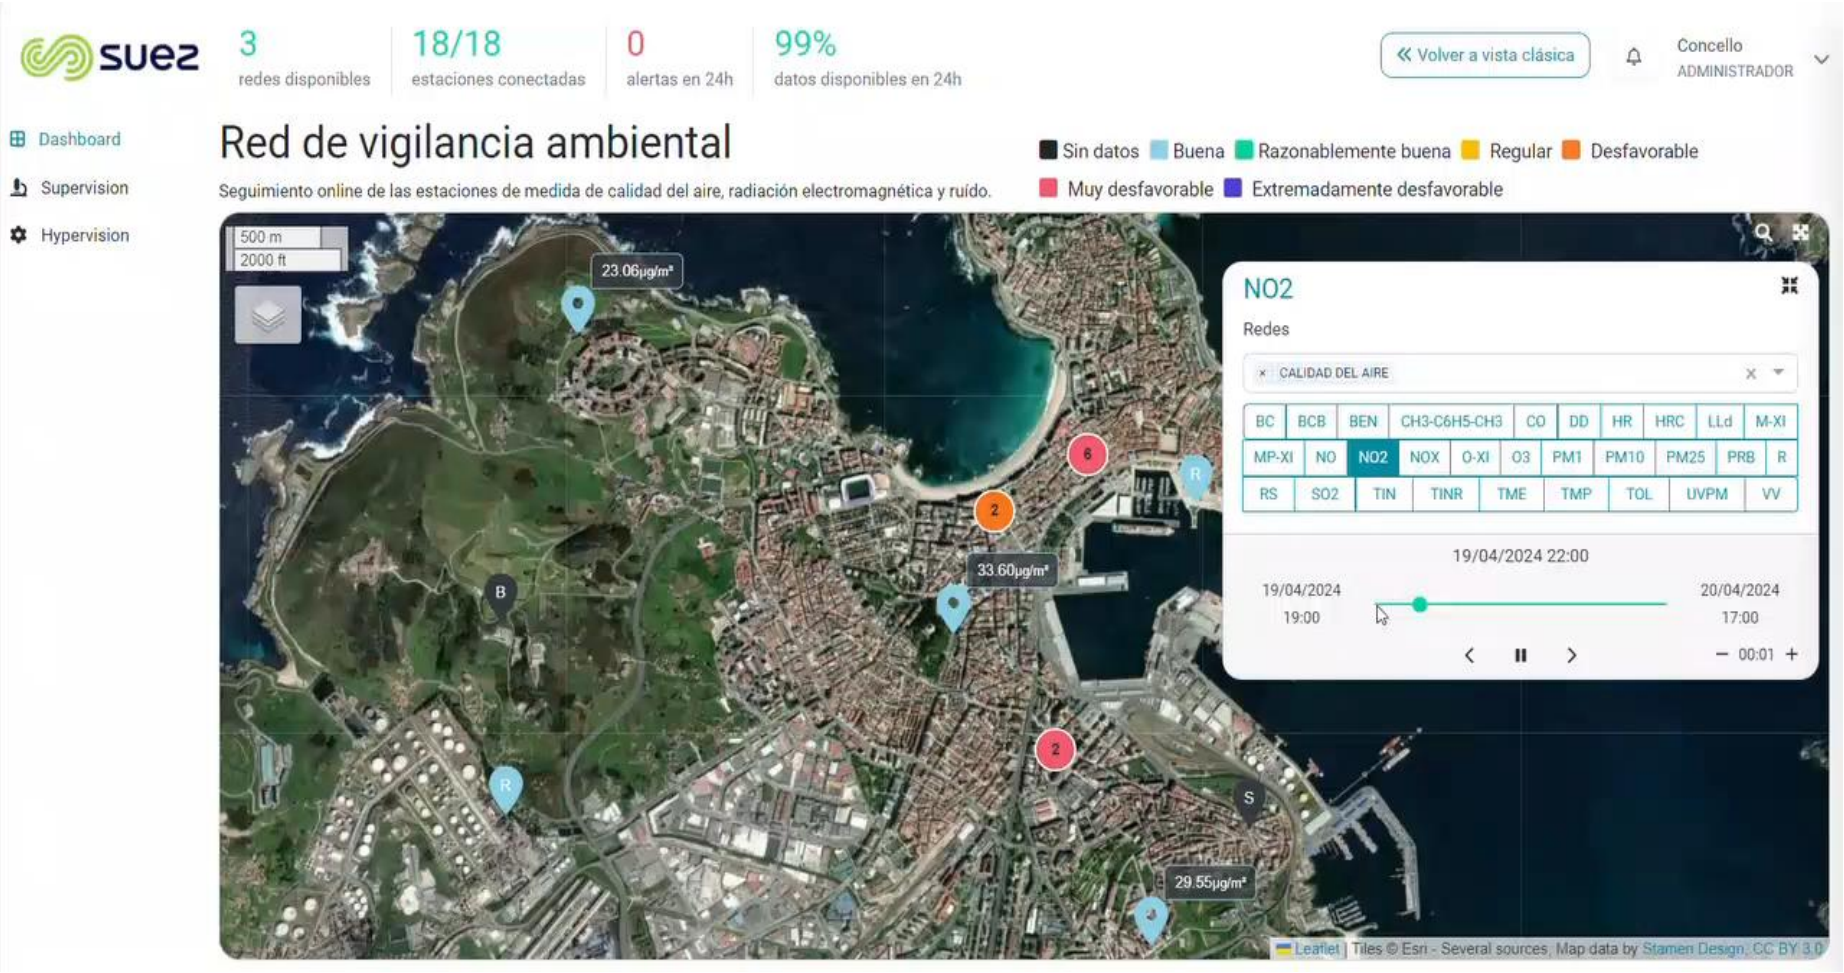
suez

3
redes disponibles

18/18
estaciones conectadas

0
alertas en 24h

99%
datos disponibles en 24h

« Volver a vista clásica

Concello
ADMINISTRADOR

Dashboard
Supervision
Hypervision

Red de vigilancia ambiental

Seguimiento online de las estaciones de medida de calidad del aire, radiación electromagnética y ruído.

Sin datos Buena Razonablemente buena Regular Desfavorable Muy desfavorable Extremadamente desfavorable

500 m
2000 ft

23.06µg/m³
33.60µg/m³
29.55µg/m³
6
2
2
B
R
R
S

NO2
Redes
× CALIDAD DEL AIRE

| BC | BCB | BEN | CH3-C6H5-CH3 | CO | DD | HR | HRC | LLd | M-XI |
|---|---|---|---|---|---|---|---|---|---|
| MP-XI | NO | NO2 | NOX | O-XI | O3 | PM1 | PM10 | PM25 | PRB | R |
| RS | SO2 | TIN | TINR | TME | TMP | TOL | UVPM | VV |

19/04/2024 22:00
19/04/2024 19:00
20/04/2024 17:00
00:01

Leaflet | Tiles © Esri - Several sources, Map data by Stamen Design, CC BY 3.0